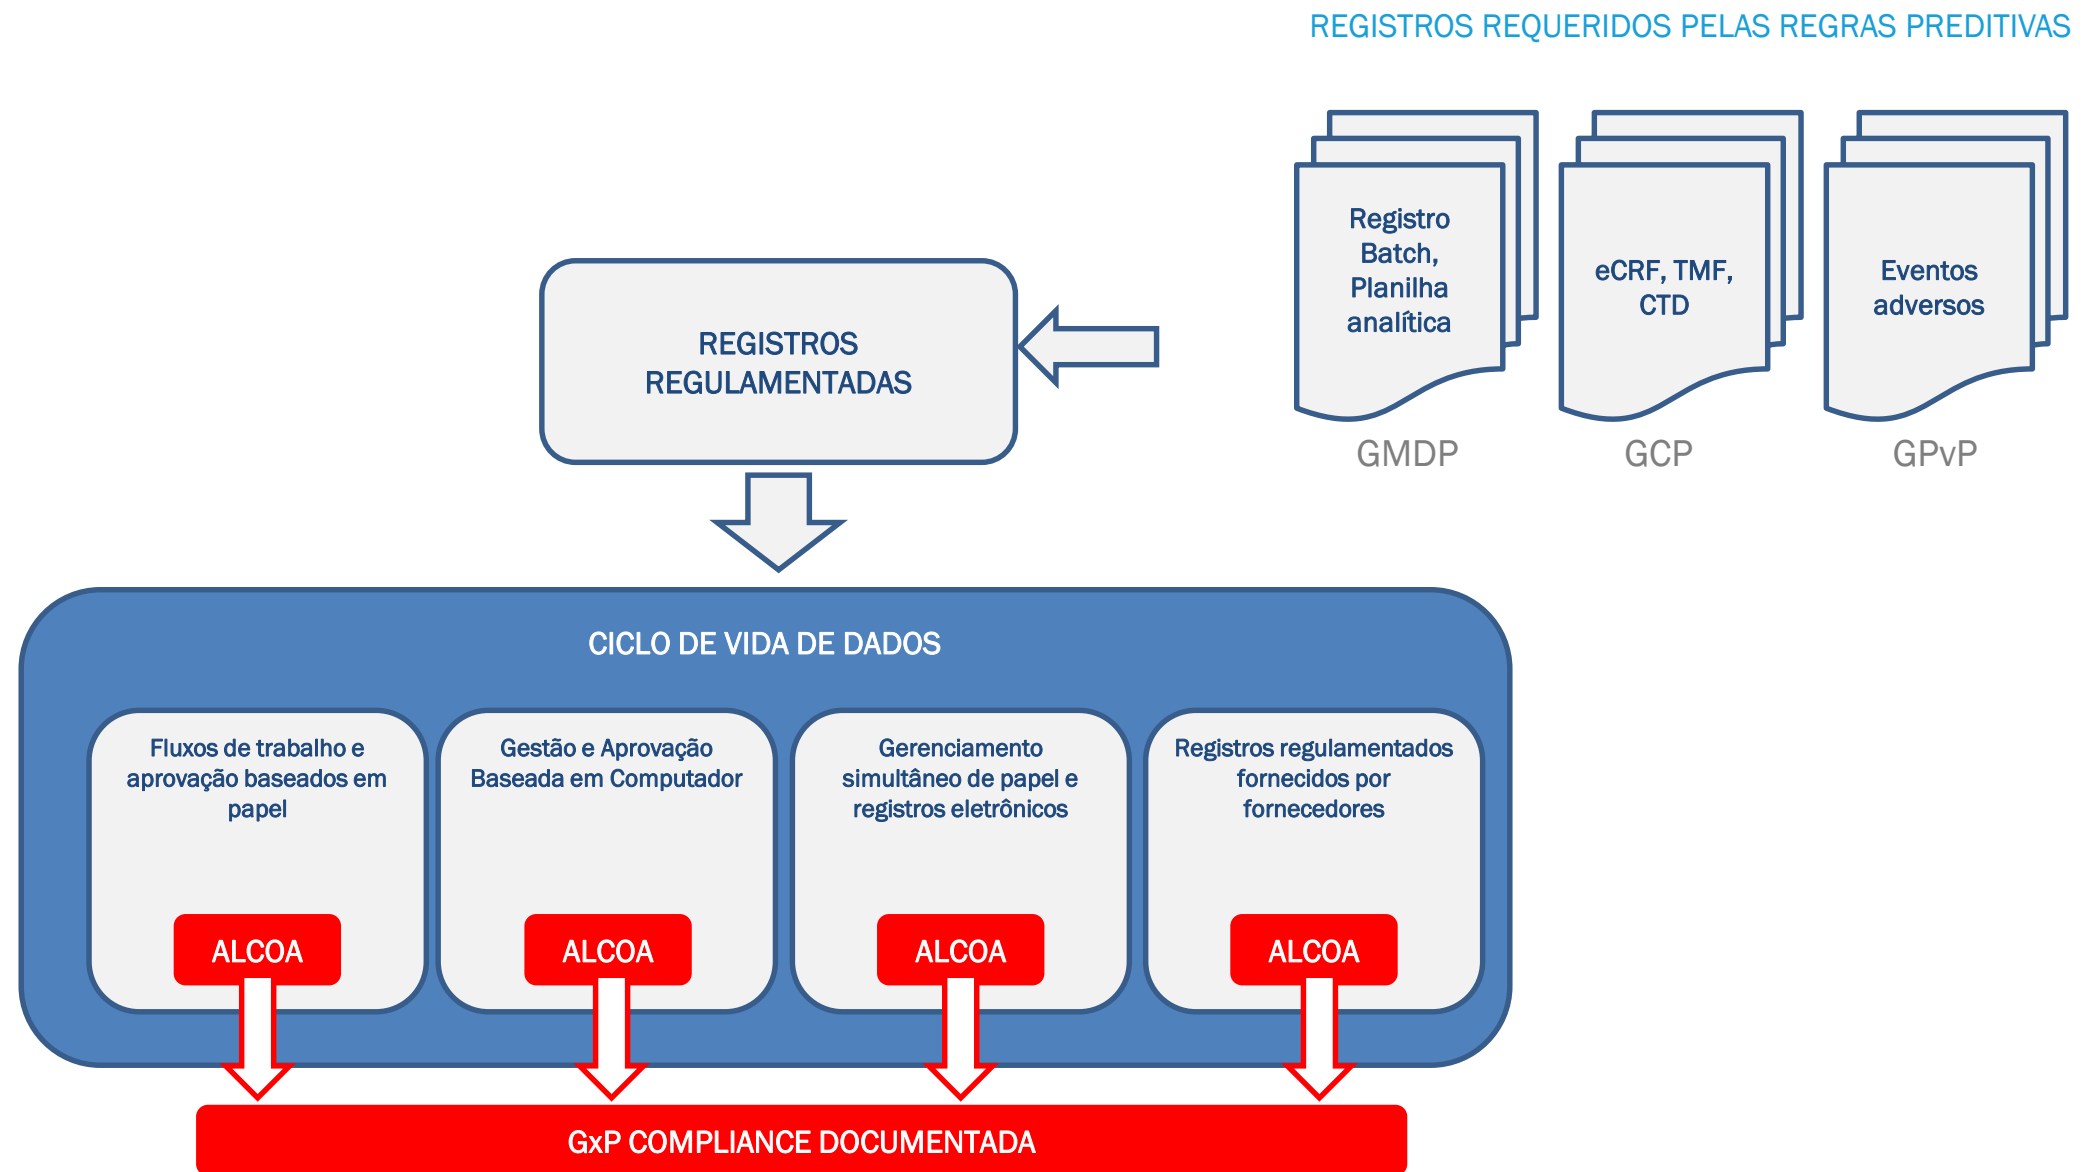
REGISTROS REQUERIDOS PELAS REGRAS PREDITIVAS

Registro Batch, Planilha analítica

GMDP

eCRF, TMF, CTD

GCP

Eventos adversos

GPvP

REGISTROS REGULAMENTADAS

CICLO DE VIDA DE DADOS

Fluxos de trabalho e aprovação baseados em papel

ALCOA

Gestão e Aprovação Baseada em Computador

ALCOA

Gerenciamento simultâneo de papel e registros eletrônicos

ALCOA

Registros regulamentados fornecidos por fornecedores

ALCOA

GxP COMPLIANCE DOCUMENTADA